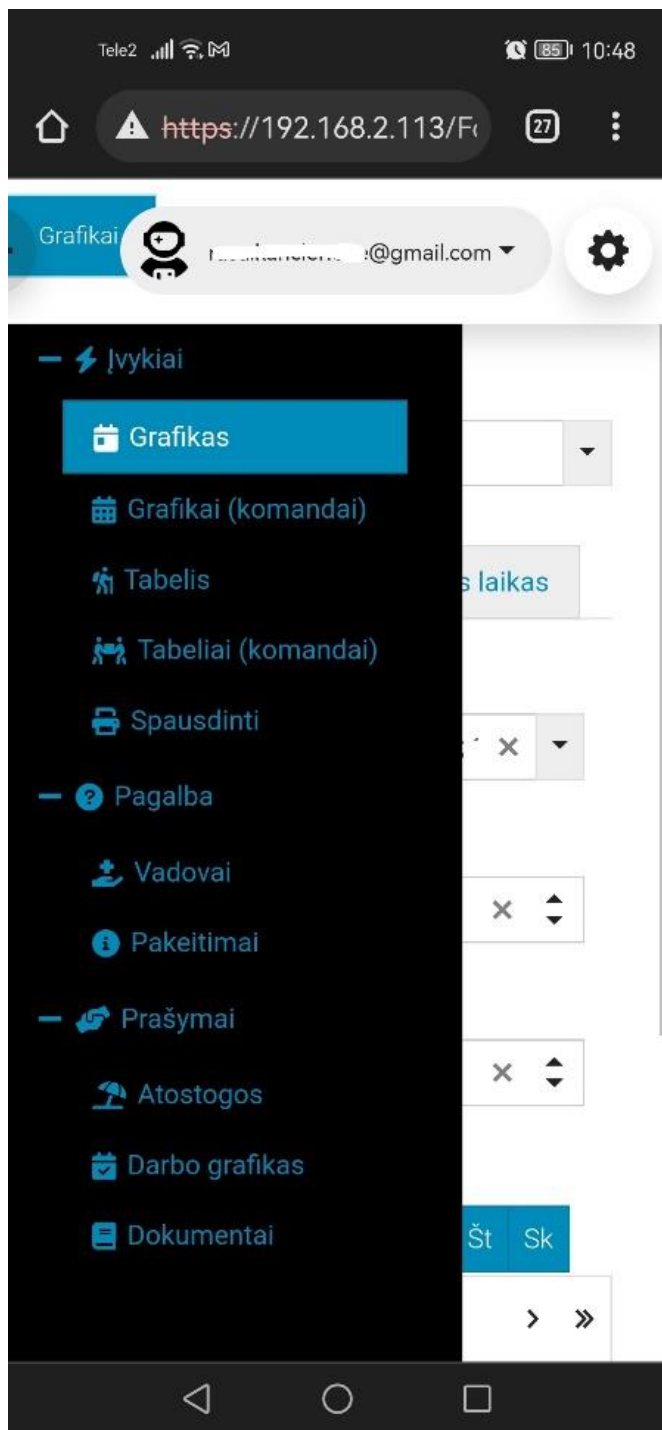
Tele2 85 10:48

https://192.168.2.113/F

27

Grafikai

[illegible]@gmail.com

— Įvykiai

Grafikas

Grafikai (komandai)

Tabelis

Tabeliai (komandai)

Spausdinti

— Pagalba

Vadovai

Pakeitimai

— Prašymai

Atostogos

Darbo grafikas

Dokumentai

s laikas

Št Sk

› »